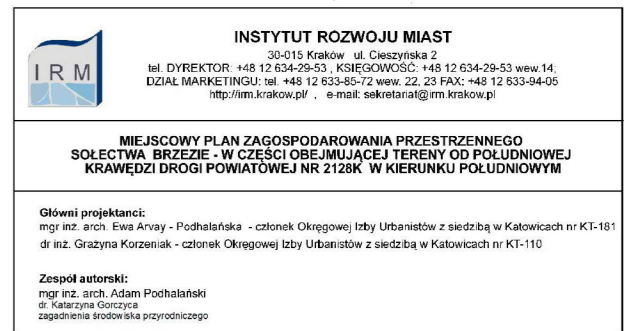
IRM

INSTYTUT ROZWOJU MIAST
30-015 Kraków ul. Cieszyńska 2
tel. DYREKTOR: +48 12 634-29-53 , KSIĘGOWOŚĆ: +48 12 634-29-53 wew.14;
DZIAŁ MARKETINGU: tel. +48 12 633-85-72 wew. 22, 23 FAX: +48 12 633-94-05
http://irm.krakow.pl/ , e-mail: sekretariat@irm.krakow.pl

MIEJSCOWY PLAN ZAGOSPODAROWANIA PRZESTRZENNEGO SOŁECTWA BRZEZIE - W CZĘŚCI OBEJMUJĄCEJ TERENY OD POŁUDNIOWEJ KRAWĘDZI DROGI POWIATOWEJ NR 2128K W KIERUNKU POŁUDNIOWYM

Główni projektanci:
mgr inż. arch. Ewa Arvay - Podhalańska - członek Okręgowej Izby Urbanistów z siedzibą w Katowicach nr KT-181
dr inż. Grażyna Korzeniak - członek Okręgowej Izby Urbanistów z siedzibą w Katowicach nr KT-110

Zespół autorski:
mgr inż. arch. Adam Podhalański
dr. Katarzyna Gorczyca
zagadnienia środowiska przyrodniczego